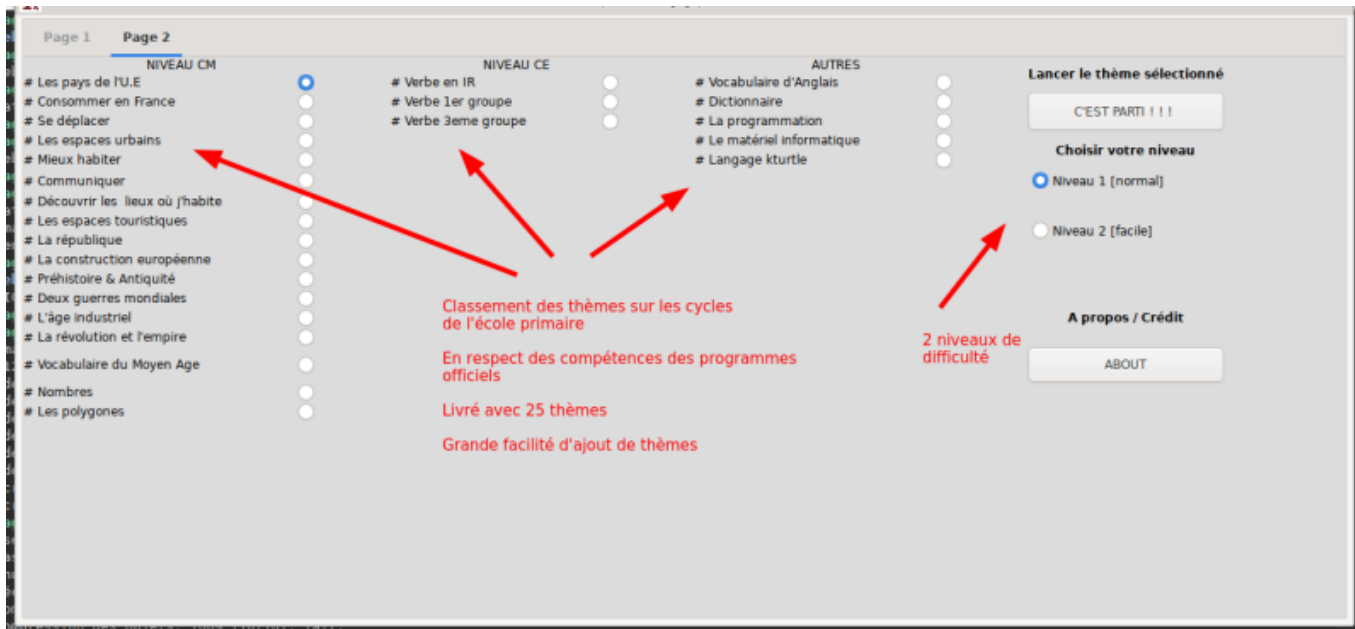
Page 1 Page 2

NIVEAU CM
# Les pays de l'U.E
# Consommer en France
# Se déplacer
# Les espaces urbains
# Mieux habiter
# Communiquer
# Découvrir les lieux où j'habite
# Les espaces touristiques
# La république
# La construction européenne
# Préhistoire & Antiquité
# Deux guerres mondiales
# L'âge industriel
# La révolution et l'empire
# Vocabulaire du Moyen Age
# Nombres
# Les polygones

NIVEAU CE
# Verbe en IR
# Verbe 1er groupe
# Verbe 3eme groupe

AUTRES
# Vocabulaire d'Anglais
# Dictionnaire
# La programmation
# Le matériel informatique
# Langage kturtle

Lancer le thème sélectionné
C'EST PARTI ! ! !
Choisir votre niveau
Niveau 1 [normal]
Niveau 2 [facile]

A propos / Crédit
ABOUT

Classement des thèmes sur les cycles de l'école primaire

En respect des compétences des programmes officiels

Livré avec 25 thèmes

Grande facilité d'ajout de thèmes

2 niveaux de difficulté